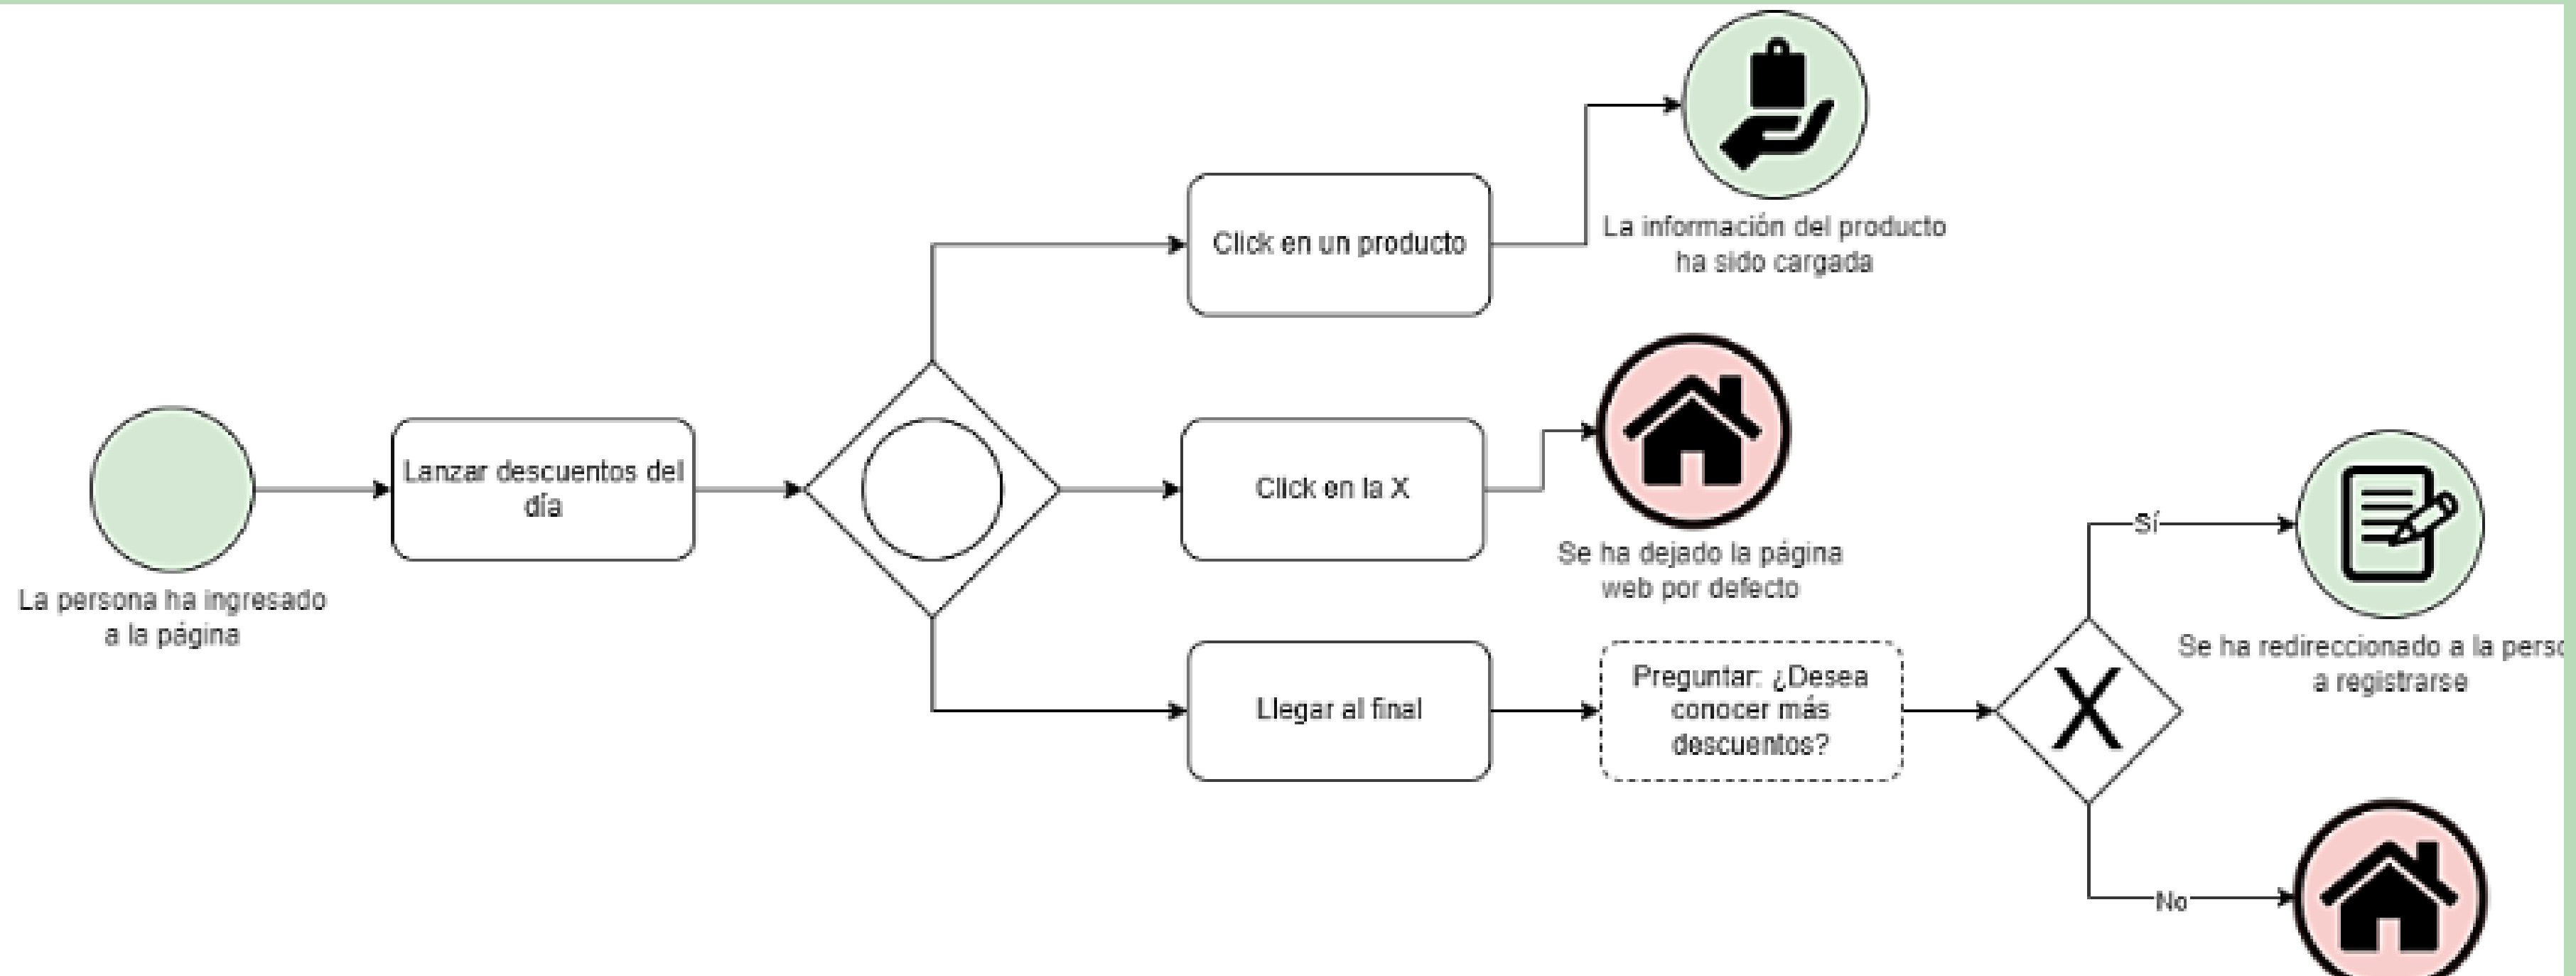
La persona ha ingresado a la página

Lanzar descuentos del día

Click en un producto

La información del producto ha sido cargada

Click en la X

Se ha dejado la página web por defecto

Llegar al final

Preguntar: ¿Desea conocer más descuentos?

Sí

Se ha redireccionado a la perso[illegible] a registrarse

No